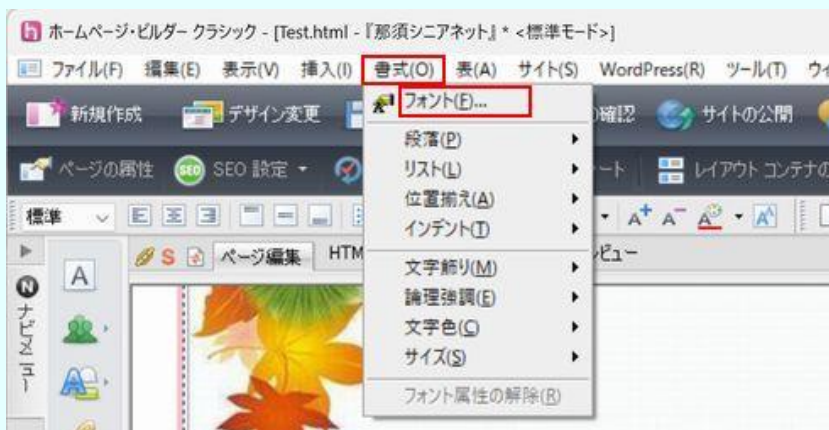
ホームページ・ビルダー クラシック - [Test.html - 『那須シニアネット』 * <標準モード>]

ファイル(F) 編集(E) 表示(V) 挿入(I) 書式(O) 表(A) サイト(S) WordPress(R) ツール(T) ウィ

新規作成 デザイン変更 確認 サイトの公開

ページの属性 SEO 設定 ート レイアウト コンテナの

標準

S ページ編集 HTM ビュー

ナビメニュー

A

フォント(F)...
段落(P)
リスト(L)
位置揃え(A)
インデント(T)
文字飾り(M)
論理強調(E)
文字色(C)
サイズ(S)
フォント属性の解除(R)